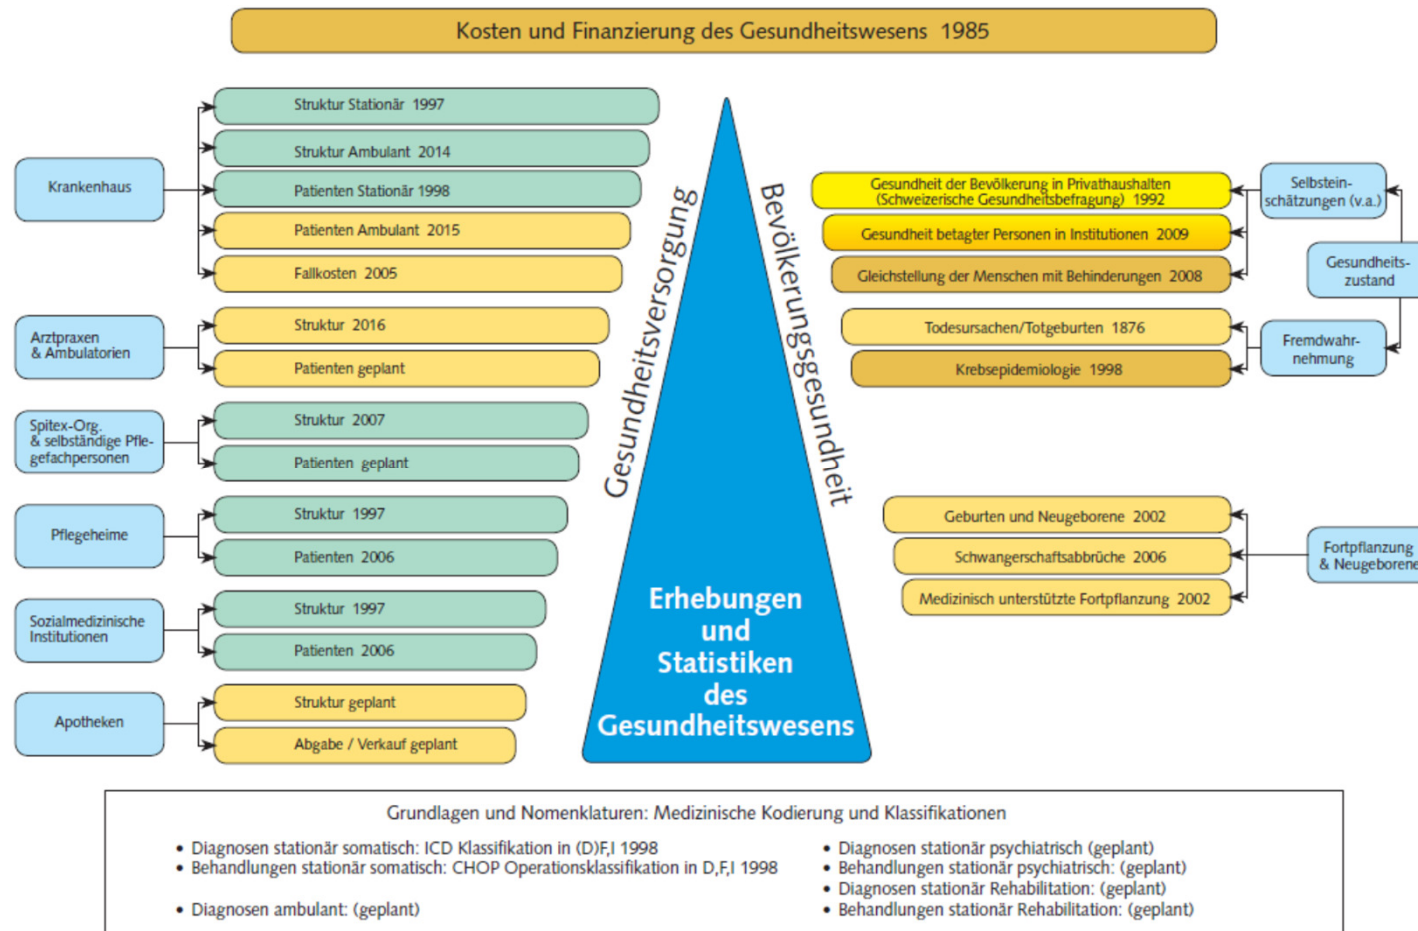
Kosten und Finanzierung des Gesundheitswesens 1985

Krankenhaus

Struktur Stationär 1997

Struktur Ambulant 2014

Patienten Stationär 1998

Patienten Ambulant 2015

Fallkosten 2005

Arztpraxen & Ambulatorien

Struktur 2016

Patienten geplant

Spitex-Org. & selbständige Pflegefachpersonen

Struktur 2007

Patienten geplant

Pflegeheime

Struktur 1997

Patienten 2006

Sozialmedizinische Institutionen

Struktur 1997

Patienten 2006

Apotheken

Struktur geplant

Abgabe / Verkauf geplant

Gesundheitsversorgung

Bevölkerungsgesundheit

Erhebungen und Statistiken des Gesundheitswesens

Gesundheit der Bevölkerung in Privathaushalten (Schweizerische Gesundheitsbefragung) 1992

Gesundheit betagter Personen in Institutionen 2009

Gleichstellung der Menschen mit Behinderungen 2008

Todesursachen/Totgeburten 1876

Krebsepidemiologie 1998

Selbsteinschätzungen (v.a.)

Gesundheitszustand

Fremdwahrnehmung

Geburten und Neugeborene 2002

Schwangerschaftsabbrüche 2006

Medizinisch unterstützte Fortpflanzung 2002

Fortpflanzung & Neugeborene

Grundlagen und Nomenklaturen: Medizinische Kodierung und Klassifikationen

• Diagnosen stationär somatisch: ICD Klassifikation in (D)F,I 1998
• Behandlungen stationär somatisch: CHOP Operationsklassifikation in D,F,I 1998

• Diagnosen ambulant: (geplant)

• Diagnosen stationär psychiatrisch (geplant)
• Behandlungen stationär psychiatrisch: (geplant)
• Diagnosen stationär Rehabilitation: (geplant)
• Behandlungen stationär Rehabilitation: (geplant)